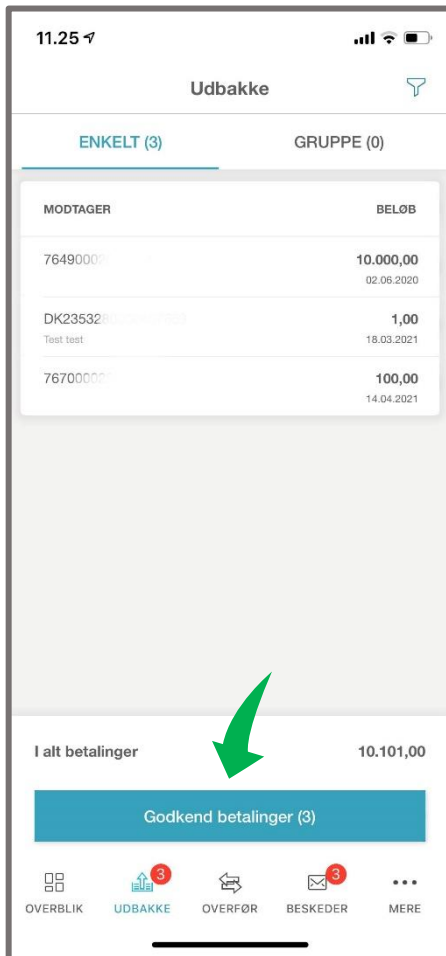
11.25

Udbakke

ENKELT (3)

GRUPPE (0)

| MODTAGER | BELØB |
|---|---|
| 764900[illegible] | 10.000,00<br>02.06.2020 |
| DK235328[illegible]<br>Test test | 1,00<br>18.03.2021 |
| 767000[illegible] | 100,00<br>14.04.2021 |

I alt betalinger 10.101,00

Godkend betalinger (3)

OVERBLIK
3
UDBAKKE
OVERFØR
3
BESKEDER
MERE